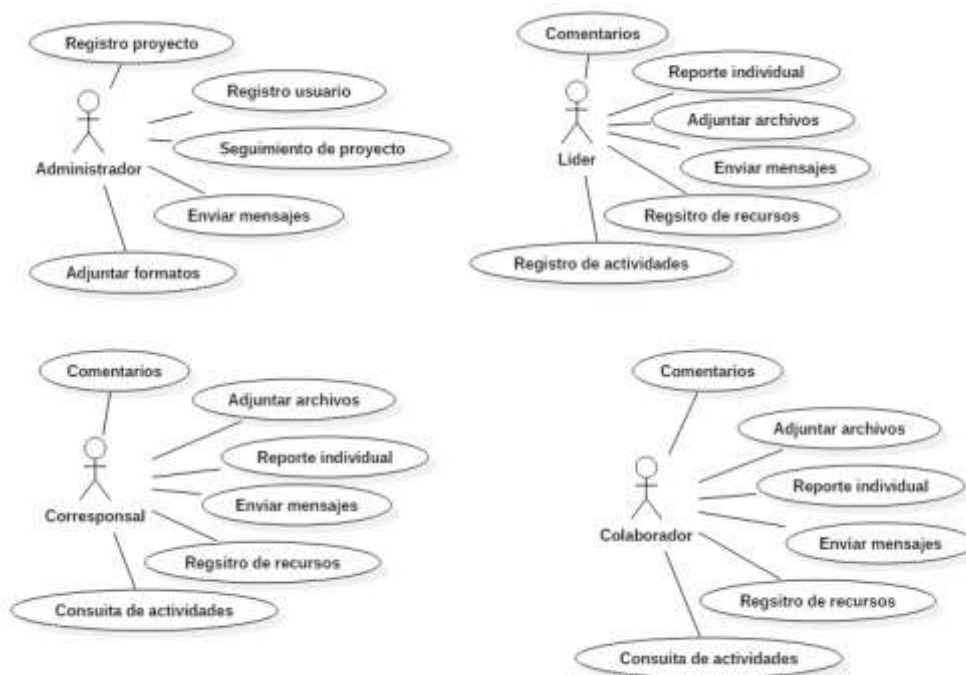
Registro proyecto

Registro usuario

Seguimiento de proyecto

Administrador

Enviar mensajes

Adjuntar formatos

Comentarios

Reporte individual

Adjuntar archivos

Lider

Enviar mensajes

Regsitro de recursos

Registro de actividades

Comentarios

Adjuntar archivos

Reporte individual

Enviar mensajes

Corresponsal

Regsitro de recursos

Consulta de actividades

Comentarios

Adjuntar archivos

Reporte individual

Enviar mensajes

Colaborador

Regsitro de recursos

Consulta de actividades